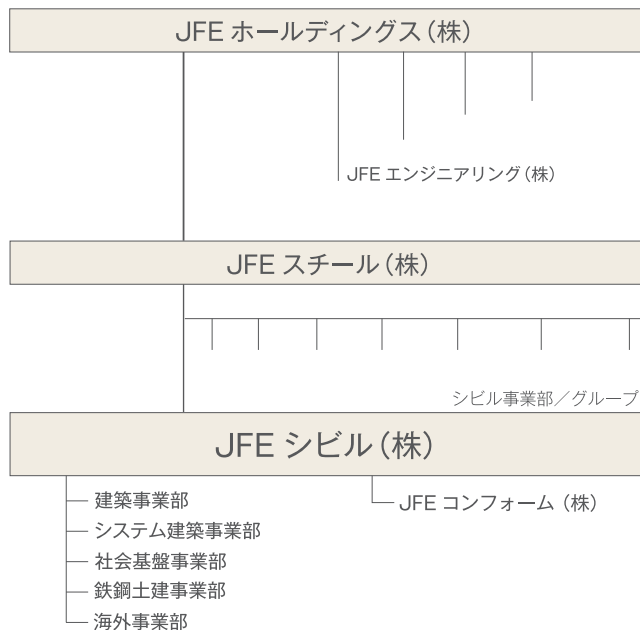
JFE ホールディングス（株）

JFE エンジニアリング（株）

JFE スチール（株）

シビル事業部／グループ

JFE シビル（株）

建築事業部
システム建築事業部
社会基盤事業部
鉄鋼土建事業部
海外事業部

JFE コンフォーム（株）